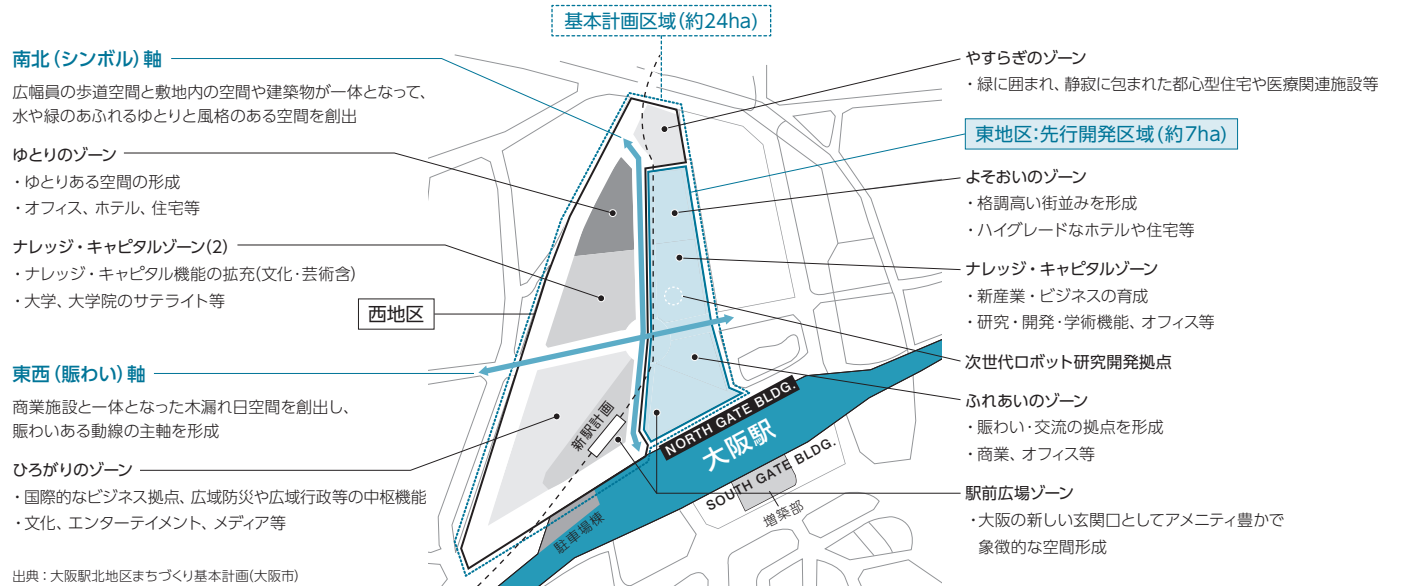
基本計画区域(約24ha)

南北(シンボル)軸
広幅員の歩道空間と敷地内の空間や建築物が一体となって、水や緑のあふれるゆとりと風格のある空間を創出

ゆとりのゾーン
・ゆとりある空間の形成
・オフィス、ホテル、住宅等

ナレッジ・キャピタルゾーン(2)
・ナレッジ・キャピタル機能の拡充(文化・芸術含)
・大学、大学院のサテライト等

西地区

東西(賑わい)軸
商業施設と一体となった木漏れ日空間を創出し、賑わいある動線の主軸を形成

ひろがりのゾーン
・国際的なビジネス拠点、広域防災や広域行政等の中枢機能
・文化、エンターテイメント、メディア等

出典:大阪駅北地区まちづくり基本計画(大阪市)

やすらぎのゾーン
・緑に囲まれ、静寂に包まれた都心型住宅や医療関連施設等

東地区:先行開発区域(約7ha)

よそおいのゾーン
・格調高い街並みを形成
・ハイグレードなホテルや住宅等

ナレッジ・キャピタルゾーン
・新産業・ビジネスの育成
・研究・開発・学術機能、オフィス等

次世代ロボット研究開発拠点

ふれあいのゾーン
・賑わい・交流の拠点を形成
・商業、オフィス等

駅前広場ゾーン
・大阪の新しい玄関口としてアメニティ豊かで象徴的な空間形成

新駅計画
NORTH GATE BLDG.
大阪駅
SOUTH GATE BLDG.
増築部
駐車場棟